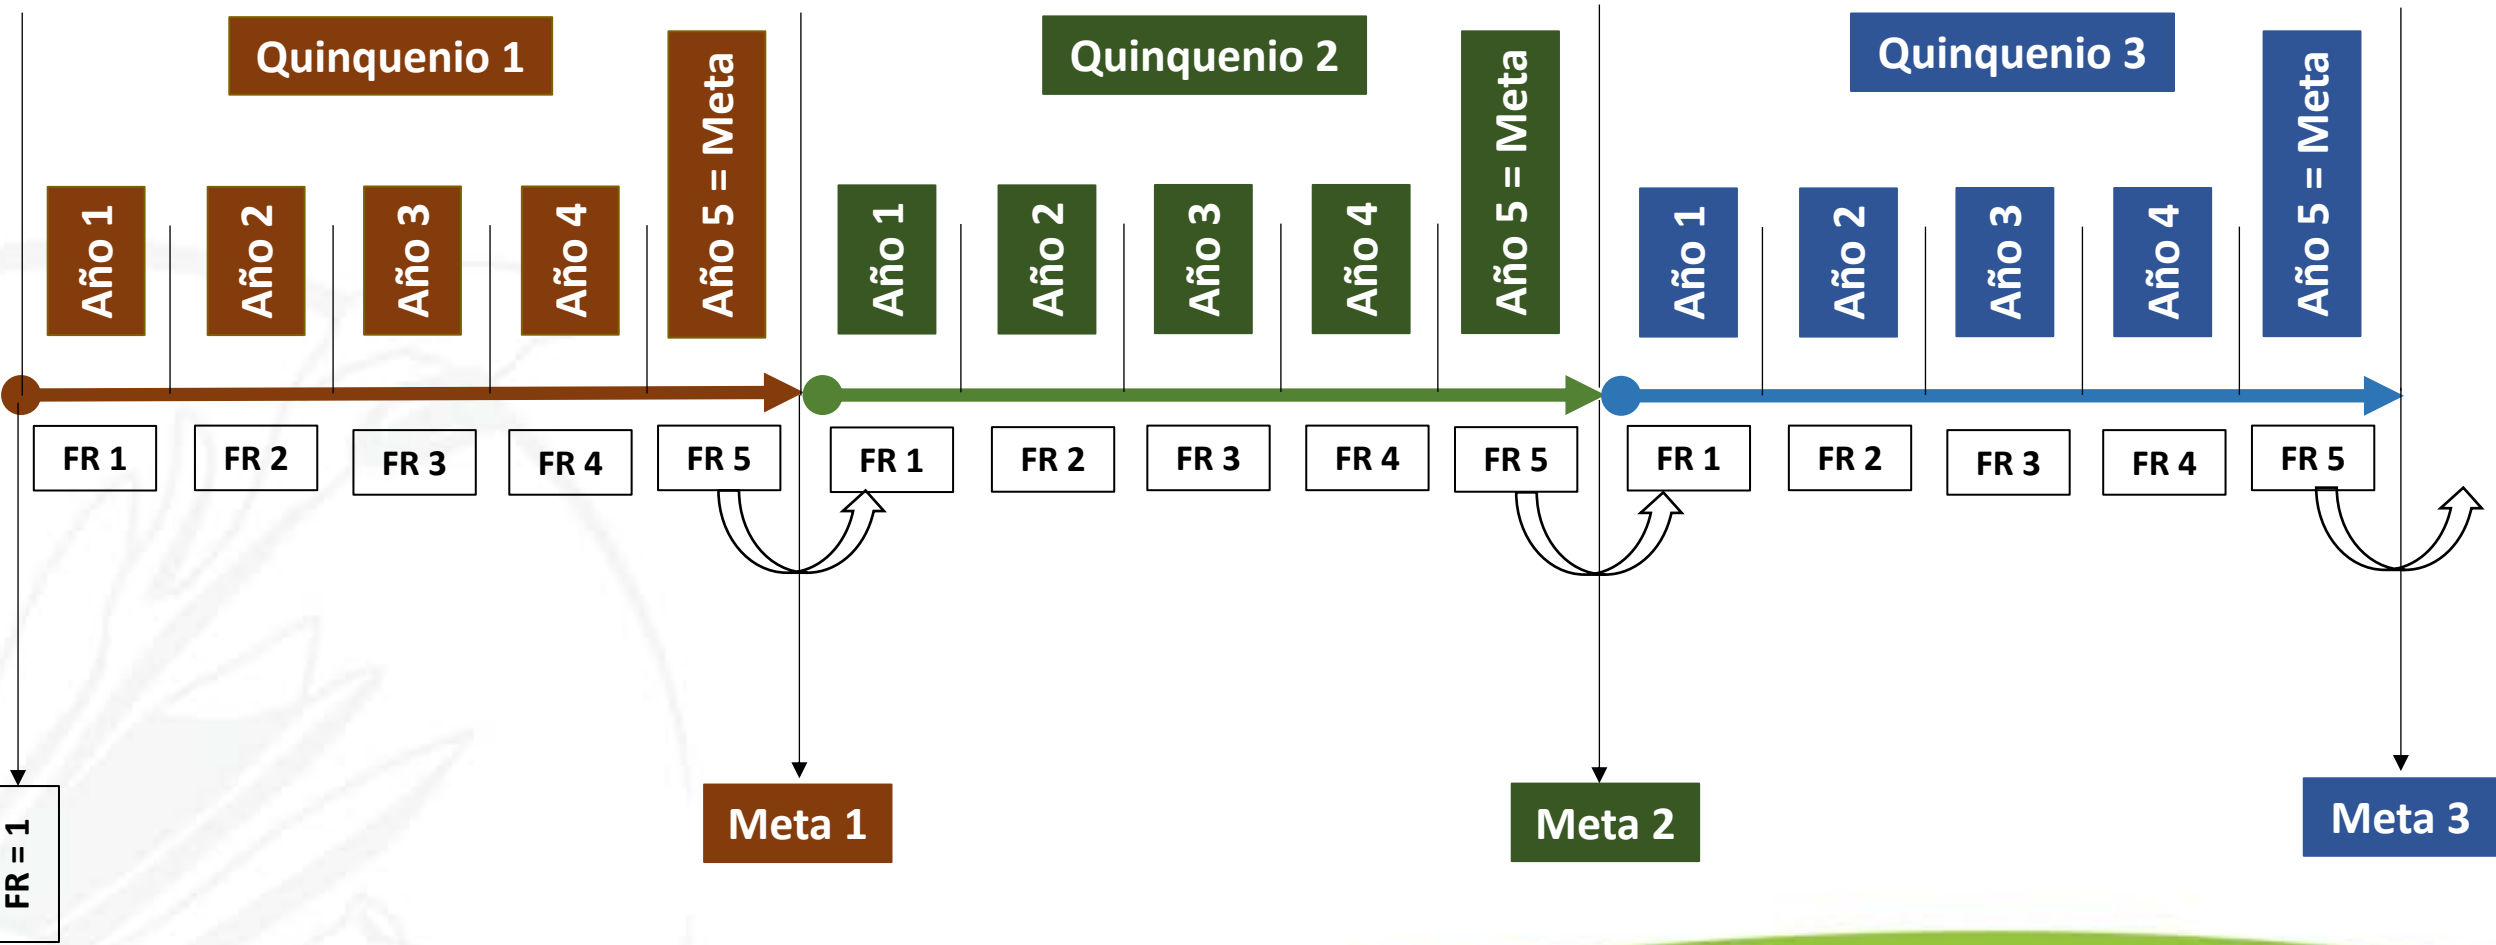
Quinquenio 1

Año 1 Año 2 Año 3 Año 4 Año 5 = Meta

FR 1 FR 2 FR 3 FR 4 FR 5

Quinquenio 2

Año 1 Año 2 Año 3 Año 4 Año 5 = Meta

FR 1 FR 2 FR 3 FR 4 FR 5

Quinquenio 3

Año 1 Año 2 Año 3 Año 4 Año 5 = Meta

FR 1 FR 2 FR 3 FR 4 FR 5

FR = 1

Meta 1

Meta 2

Meta 3